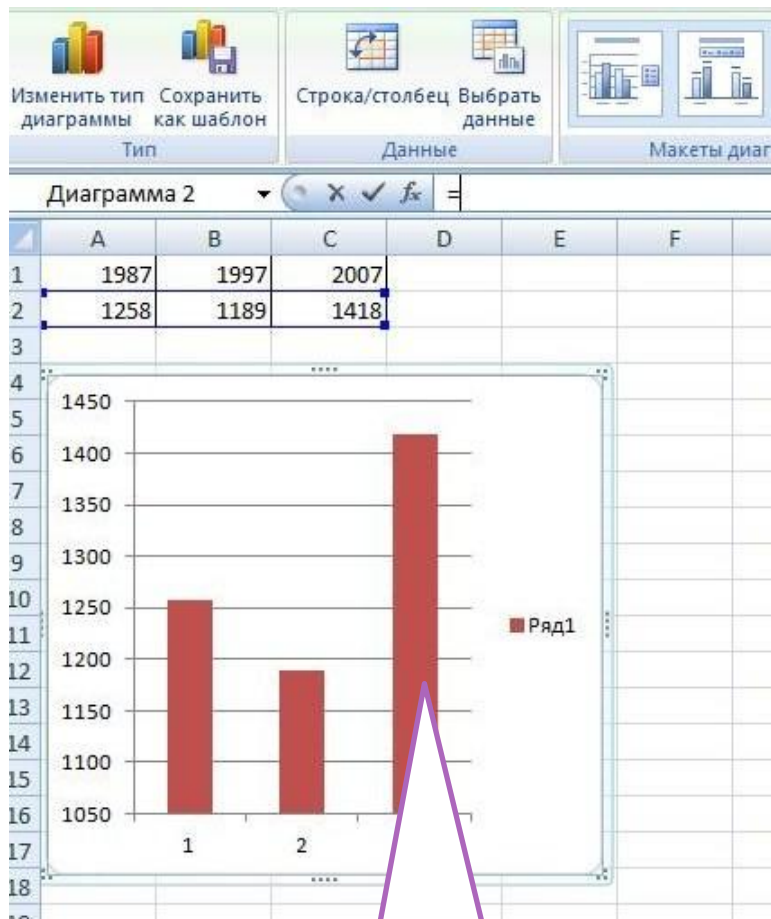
Изменить тип диаграммы
Сохранить как шаблон
Тип
Строка/столбец
Выбрать данные
Данные
Макеты диаг

Диаграмма 2
$f_x$ =

| | A | B | C | D | E | F |
|---|---|---|---|---|---|---|
| 1 | 1987 | 1997 | 2007 | | | |
| 2 | 1258 | 1189 | 1418 | | | |
| 3 | | | | | | |
| 4 | | | | | | |
| 5 | | | | | | |
| 6 | | | | | | |
| 7 | | | | | | |
| 8 | | | | | | |
| 9 | | | | | | |
| 10 | | | | | | |
| 11 | | | | | | |
| 12 | | | | | | |
| 13 | | | | | | |
| 14 | | | | | | |
| 15 | | | | | | |
| 16 | | | | | | |
| 17 | | | | | | |
| 18 | | | | | | |

1450
1400
1350
1300
1250
1200
1150
1100
1050
1
2
Ряд1